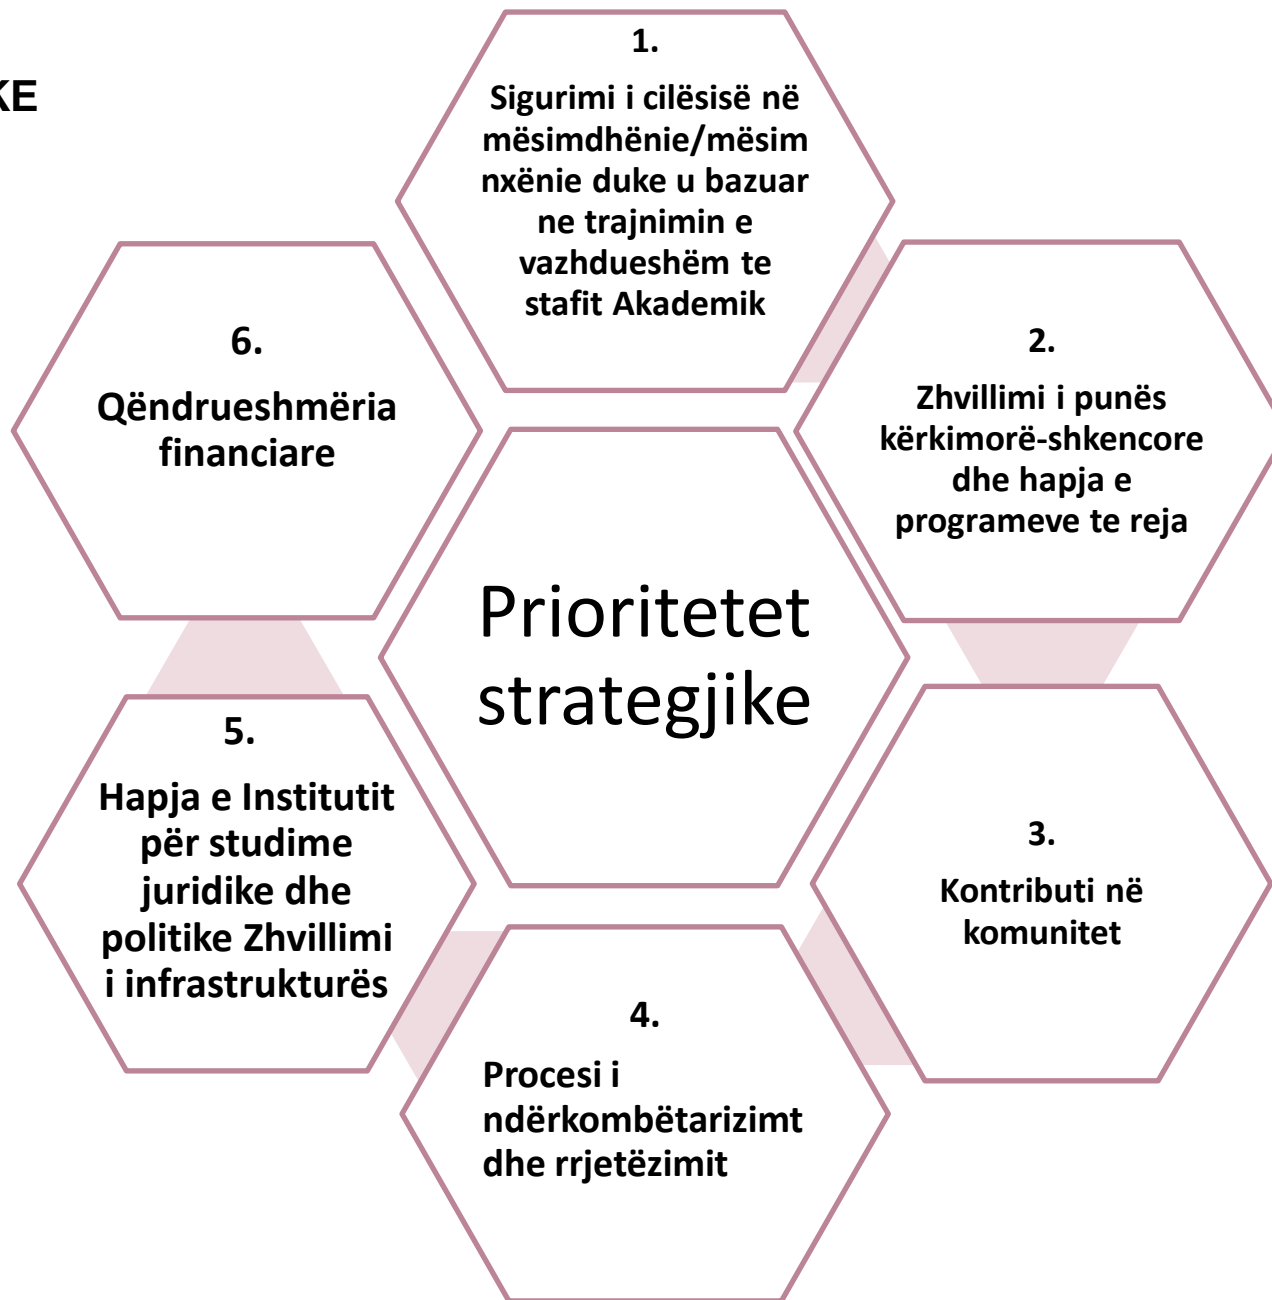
KE

1.
Sigurimi i cilësisë në mësimdhënie/mësim nxënie duke u bazuar ne trajnimin e vazhdueshëm te stafit Akademik

6.
Qëndrueshmëria financiare

2.
Zhvillimi i punës kërkimorë-shkencore dhe hapja e programeve te reja

Prioritetet strategjike

5.
Hapja e Institutit për studime juridike dhe politike Zhvillimi i infrastrukturës

3.
Kontributi në komunitet

4.
Procesi i ndërkombëtarizimt dhe rrjetëzimit